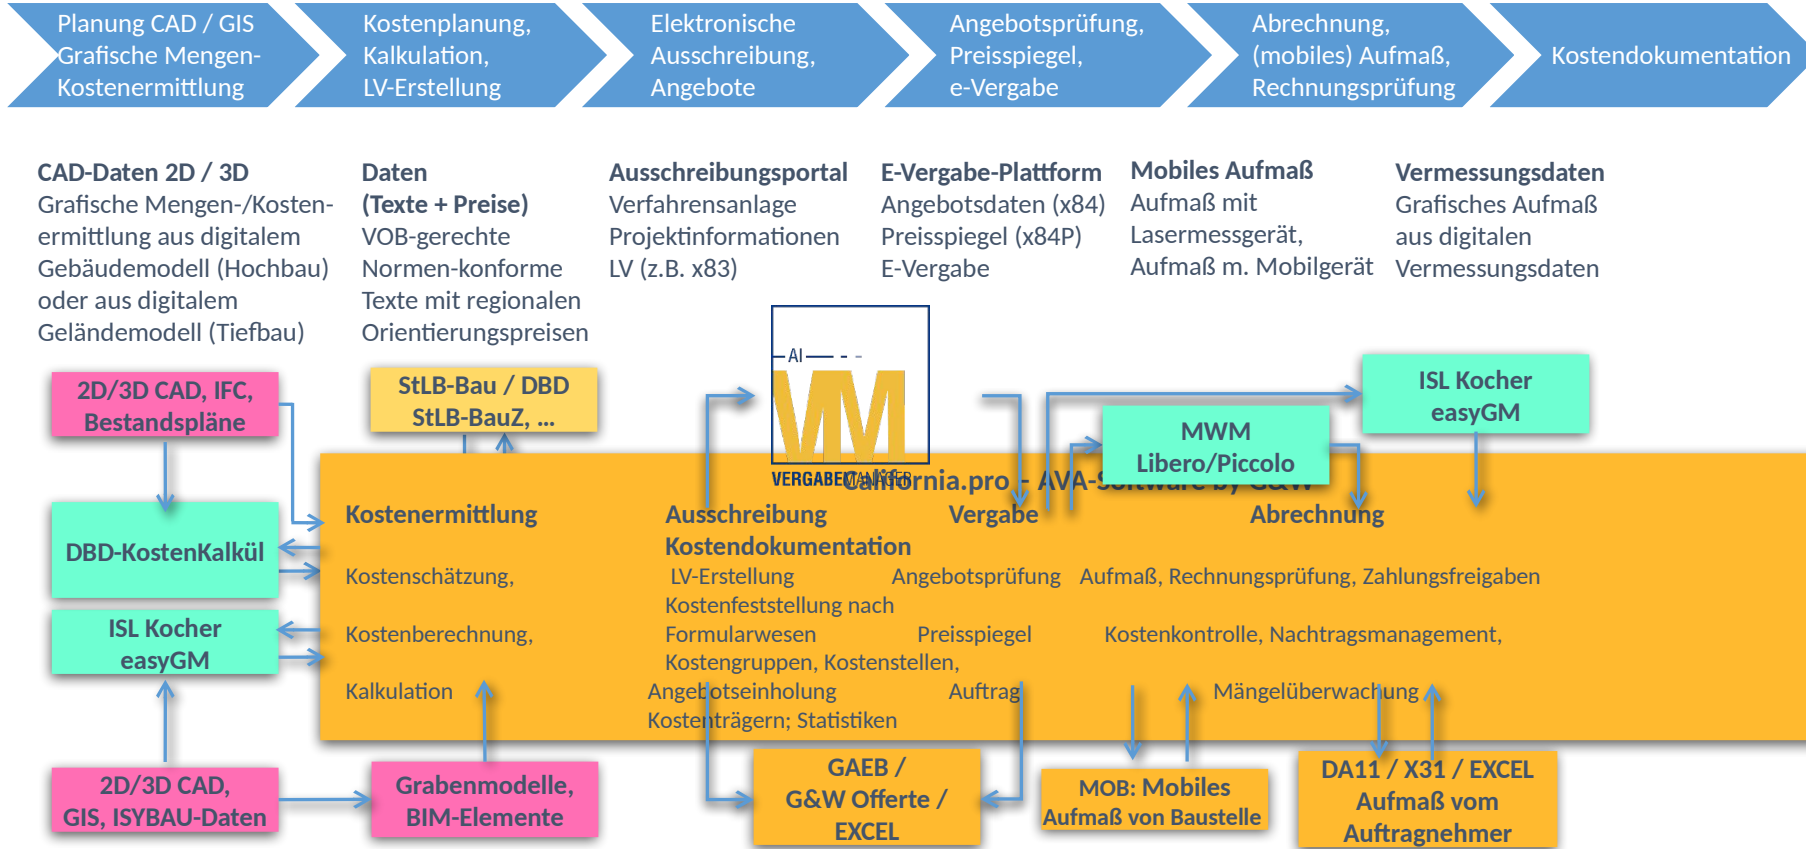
Planung CAD / GIS Grafische Mengen-Kostenermittlung

Kostenplanung, Kalkulation, LV-Erstellung

Elektronische Ausschreibung, Angebote

Angebotsprüfung, Preisspiegel, e-Vergabe

Abrechnung, (mobiles) Aufmaß, Rechnungsprüfung

Kostendokumentation

CAD-Daten 2D / 3D
Grafische Mengen-/Kostenermittlung aus digitalem Gebäudemodell (Hochbau) oder aus digitalem Geländemodell (Tiefbau)

Daten (Texte + Preise)
VOB-gerechte Normen-konforme Texte mit regionalen Orientierungspreisen

Ausschreibungsportal
Verfahrensanlage Projektinformationen LV (z.B. x83)

E-Vergabe-Plattform
Angebotsdaten (x84) Preisspiegel (x84P) E-Vergabe

Mobiles Aufmaß
Aufmaß mit Lasermessgerät, Aufmaß m. Mobilgerät

Vermessungsdaten
Grafisches Aufmaß aus digitalen Vermessungsdaten

2D/3D CAD, IFC, Bestandspläne

StLB-Bau / DBD StLB-BauZ, ...

AI
VM
VERGABEMANAGER

ISL Kocher easyGM

MWM Libero/Piccolo

California.pro - AVA-Software by G&W

DBD-KostenKalkül

ISL Kocher easyGM

Kostenermittlung

Kostenschätzung,

Kostenberechnung,

Kalkulation

Ausschreibung Kostendokumentation

LV-Erstellung

Kostenfeststellung nach Formularwesen

Kostengruppen, Kostenstellen,

Angebotseinholung

Kostenträgern; Statistiken

Vergabe

Angebotsprüfung

Preisspiegel

Auftrag

Abrechnung

Aufmaß, Rechnungsprüfung, Zahlungsfreigaben

Kostenkontrolle, Nachtragsmanagement,

Mängelüberwachung

2D/3D CAD, GIS, ISYBAU-Daten

Grabenmodelle, BIM-Elemente

GAEB / G&W Offerte / EXCEL

MOB: Mobiles Aufmaß von Baustelle

DA11 / X31 / EXCEL Aufmaß vom Auftragnehmer